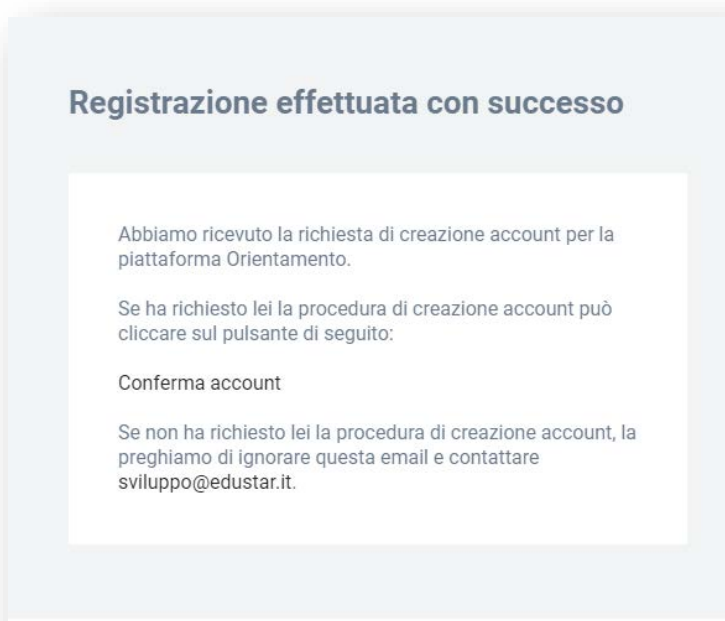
Registrazione effettuata con successo

Abbiamo ricevuto la richiesta di creazione account per la piattaforma Orientamento.

Se ha richiesto lei la procedura di creazione account può cliccare sul pulsante di seguito:

Conferma account

Se non ha richiesto lei la procedura di creazione account, la preghiamo di ignorare questa email e contattare sviluppo@edustar.it.